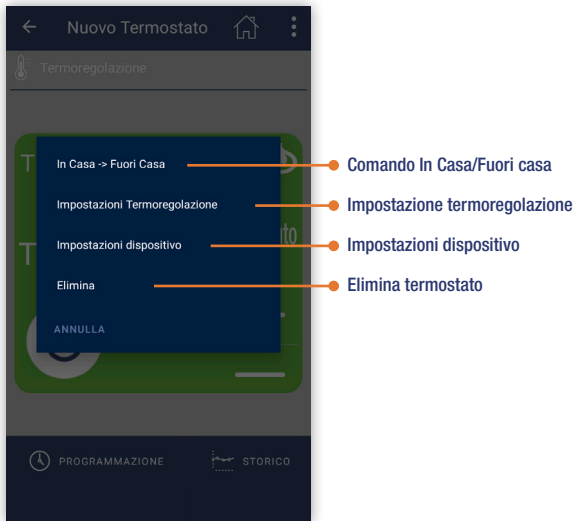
Nuovo Termostato

Termoregolazione

In Casa -> Fuori Casa

Impostazioni Termoregolazione

Impostazioni dispositivo

Elimina

ANNULLA

Comando In Casa/Fuori casa

Impostazione termoregolazione

Impostazioni dispositivo

Elimina termostato

PROGRAMMAZIONE

STORICO